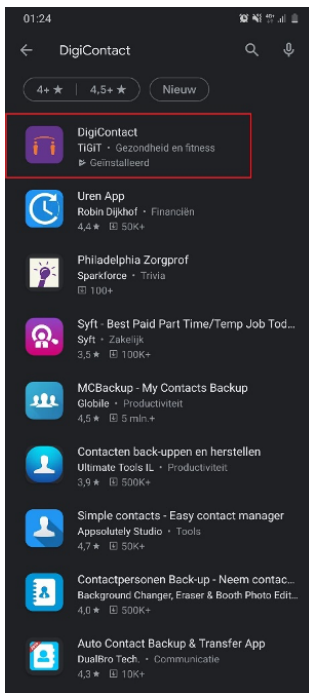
01:24

DigiContact

4+ ★ 4,5+ ★ Nieuw

DigiContact
TIGIT • Gezondheid en fitness
Geïnstalleerd

Uren App
Robin Dijkhof • Financiën
4,4★ 50K+

Philadelphia Zorgprof
Sparkforce • Trivia
100+

Syft - Best Paid Part Time/Temp Job Tod...
Syft • Zakelijk
3,5★ 100K+

MCBackup - My Contacts Backup
Globile • Productiviteit
4,5★ 5 mln.+

Contacten back-uppen en herstellen
Ultimate Tools IL • Productiviteit
3,9★ 500K+

Simple contacts - Easy contact manager
Appsolutely Studio • Tools
4,7★ 50K+

Contactpersonen Back-up - Neem contac...
Background Changer, Eraser & Booth Photo Edit...
4,0★ 500K+

Auto Contact Backup & Transfer App
DualBro Tech. • Communicatie
4,3★ 10K+